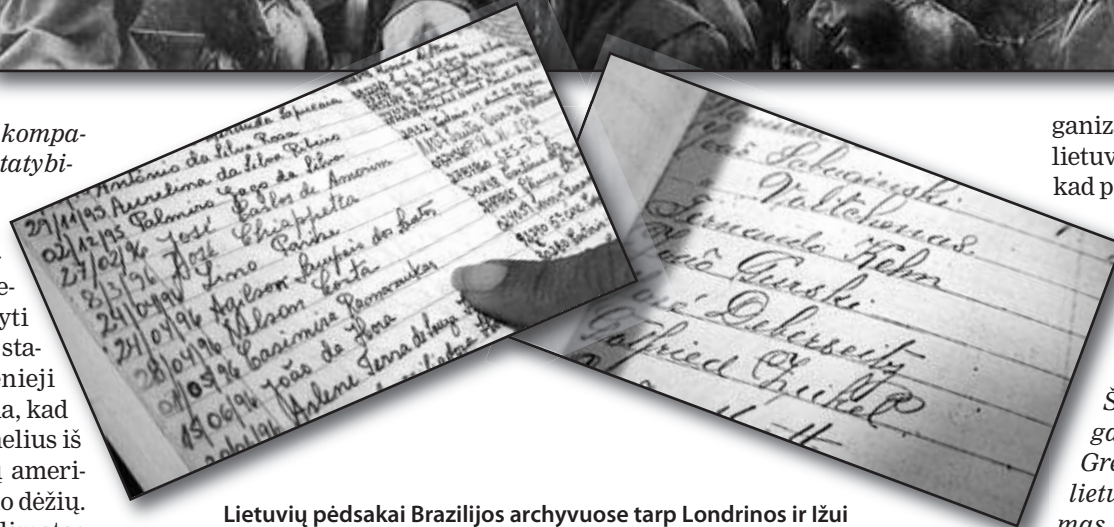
kompa-
tatybi-

e-
yti
sta-
nieji
a, kad
elius iš
ameri-
o dėžių.

27/11/95 Antônio da Silva Rosa
02/12/95 Aurelina da Silva Ribeiro
27/02/96 Palmira Lago da Silva
8/3/96 José Carlos de Amorim
24/04/96 José Chiapetta
24/04/96 Lino Paiva
28/04/96 Agilson Brupis dos Santos
01/05/96 Nelson Costa
15/06/96 Casimiro Ramarauskas
João da Hora
Arlene Terra de Souza

João Sakavicius
Valtchenas
Fernando Kehn
José Gurski
José Dekerseity
Gotfried Zickel

ganiz
lietuv
kad p

Š
ga
Gr
lietu
mas

Lietuvių pėdsakai Brazilijos archyvuose tarp Londrinos ir Ižui